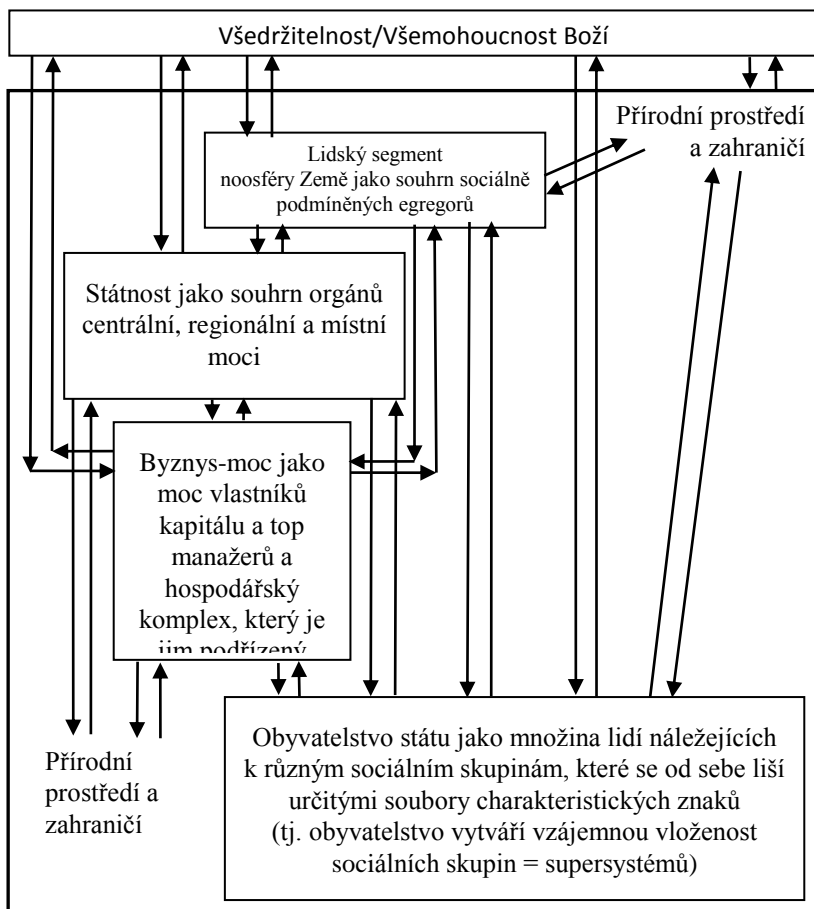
Všedržitelnost/Všemohoucnost Boží

Přírodní prostředí a zahraničí

Lidský segment noosféry Země jako souhrn sociálně podmíněných egregorů

Státnost jako souhrn orgánů centrální, regionální a místní moci

Byznys-moc jako moc vlastníků kapitálu a top manažerů a hospodářský komplex, který je jim podřízený

Přírodní prostředí a zahraničí

Obyvatelstvo státu jako množina lidí náležejících k různým sociálním skupinám, které se od sebe liší určitými soubory charakteristických znaků (tj. obyvatelstvo vytváří vzájemnou vloženost sociálních skupin = supersystémů)